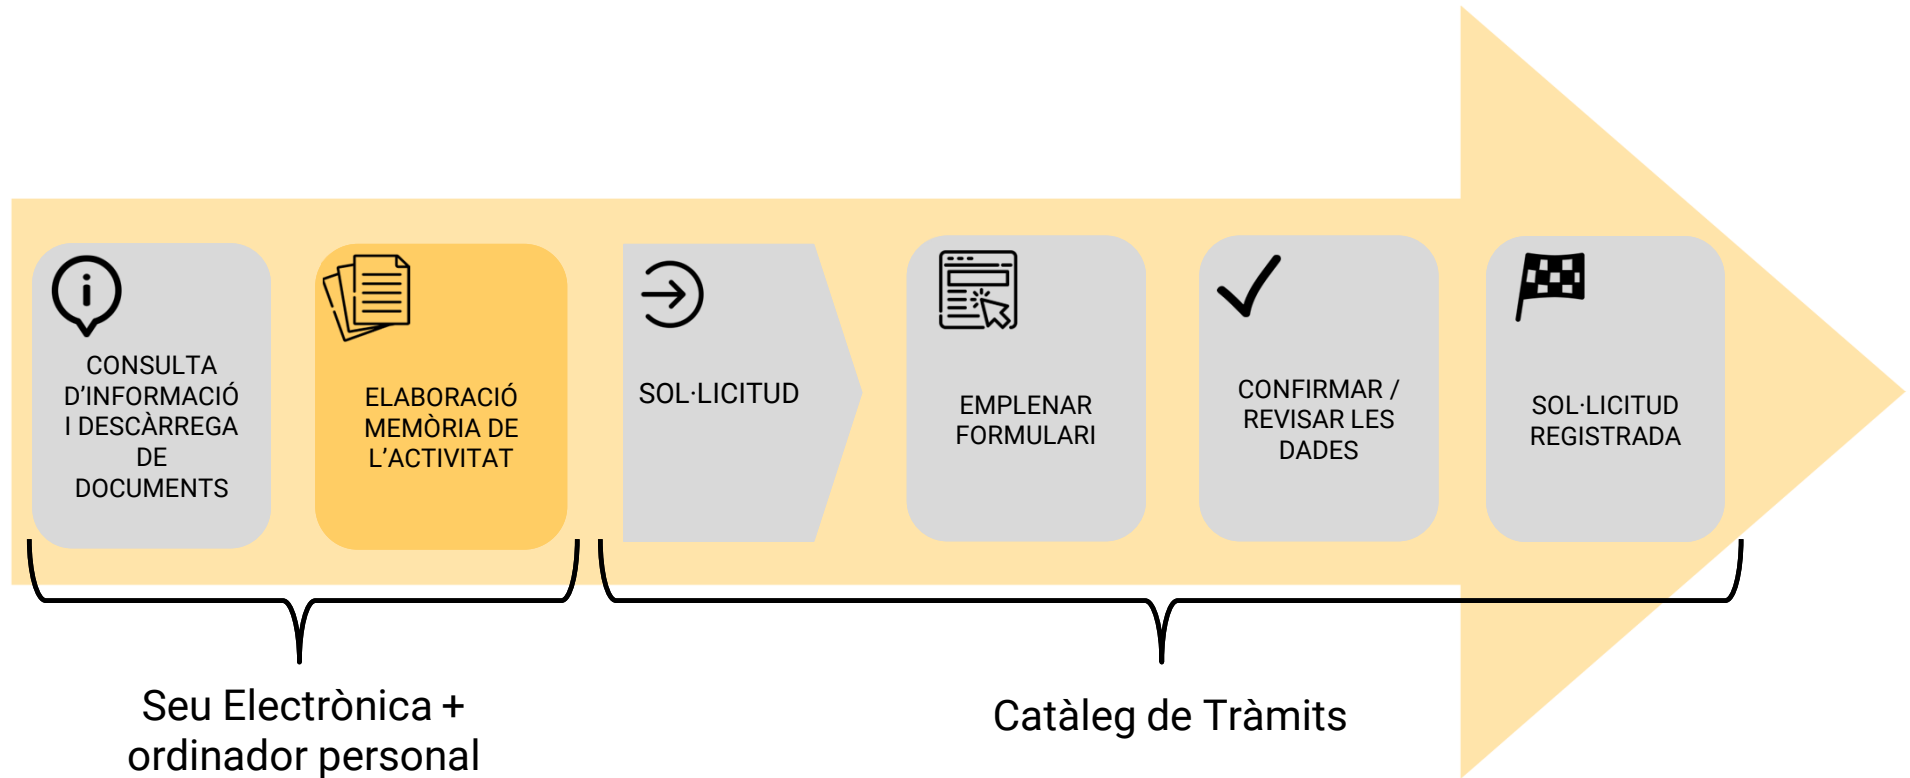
CONSULTA D'INFORMACIÓ I DESCÀRREGA DE DOCUMENTS

ELABORACIÓ MEMÒRIA DE L'ACTIVITAT

SOL·LICITUD

EMPLENAR FORMULARI

CONFIRMAR / REVISAR LES DADES

SOL·LICITUD REGISTRADA

Seu Electrònica + ordinador personal

Catàleg de Tràmits